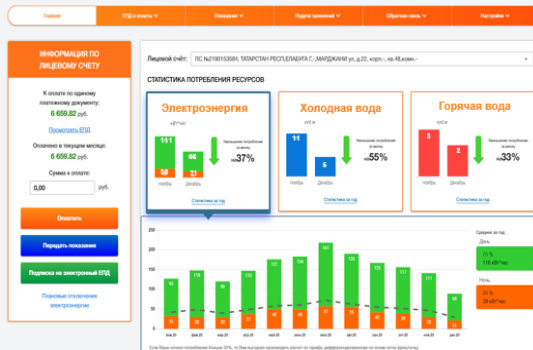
Главная | ЕПД к оплате | Показания | Подача заявлений | Обратная связь | Настройки

ИНФОРМАЦИЯ ПО ЛИЦЕВОМУ СЧЕТУ

К оплате по одному платежному документу:
6 659.82 руб.
Посмотреть ЕПД

Оплачено в текущем месяце:
6 659.82 руб.

Сумма к оплате:
0,00 руб.

Оплатить

Передать показания

Подписка на электронный ЕПД

Плановые отключения электроэнергии

Лицевой счёт: ЛС №2190153584, ТАТАРСТАН РЕСПУБЛИКА Г.,-МАРДЖАНИ ул.,д.22, корп.-, кв.48,комн.-

СТАТИСТИКА ПОТРЕБЛЕНИЯ РЕСУРСОВ

Электроэнергия
кВт*ч/мес
141
50
66
21
Ноябрь Декабрь
Уменьшение потребления за месяц
на 37%
Статистика за год

Холодная вода
куб.м
11
6
Ноябрь Декабрь
Уменьшение потребления за месяц
на 55%
Статистика за год

Горячая вода
куб.м
3
2
Ноябрь Декабрь
Уменьшение потребления за месяц
на 33%
Статистика за год

250
200
150
100
50
0
118
166
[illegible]
Среднее за год:
День
118 кВт*ч/мес
Ночь
28 кВт*ч/мес

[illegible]